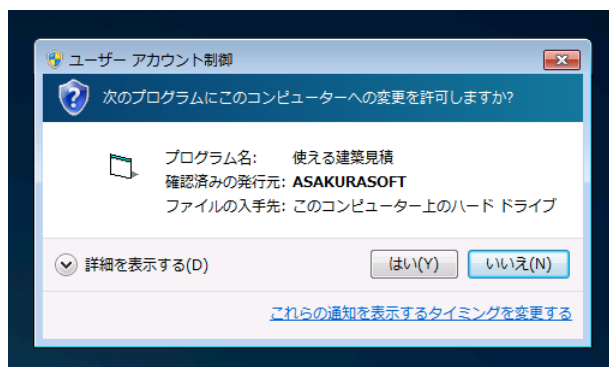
ユーザー アカウント制御

次のプログラムにこのコンピューターへの変更を許可しますか?

プログラム名: 使える建築見積
確認済みの発行元: ASAKURASOFT
ファイルの入手先: このコンピューター上のハード ドライブ

詳細を表示する(D)

はい(Y)

いいえ(N)

これらの通知を表示するタイミングを変更する